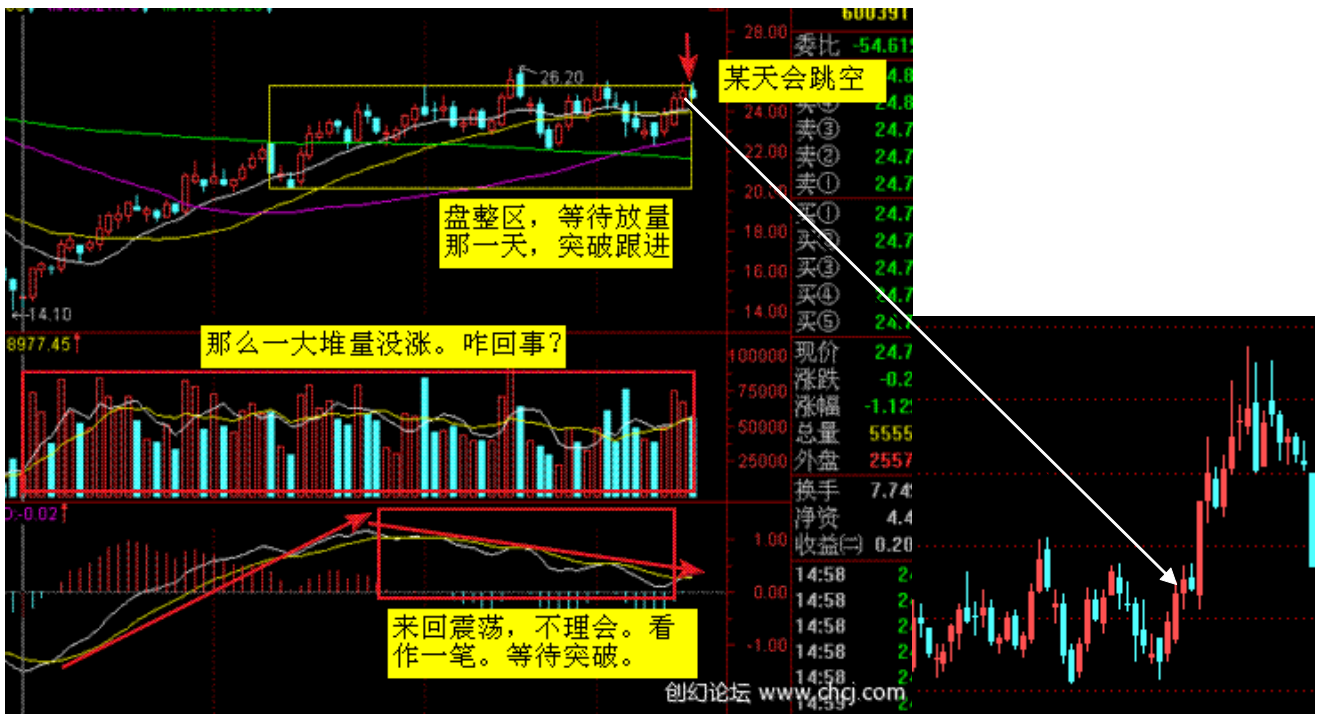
600391
28.00
委比 -54.61
某天会跳空
26.20
卖④ 24.8
卖③ 24.7
卖② 24.7
卖① 24.7
24.00
22.00
20.00
盘整区，等待放量那一天，突破跟进
买① 24.7
买② 24.7
买③ 24.7
买④ 24.7
买⑤ 24.7
18.00
16.00
14.00
14.10
8977.45
那么一大堆量没涨。咋回事？
100000
75000
50000
25000
现价 24.7
涨跌 -0.2
涨幅 -1.12
总量 5555
外盘 2557
换手 7.74
净资 4.4
收益㈢ 0.20
D:-0.02
1.00
0.00
-1.00
来回震荡，不理会。看作一笔。等待突破。
14:58
14:58
14:58
14:58
14:58
创幻论坛 www.chcj.com